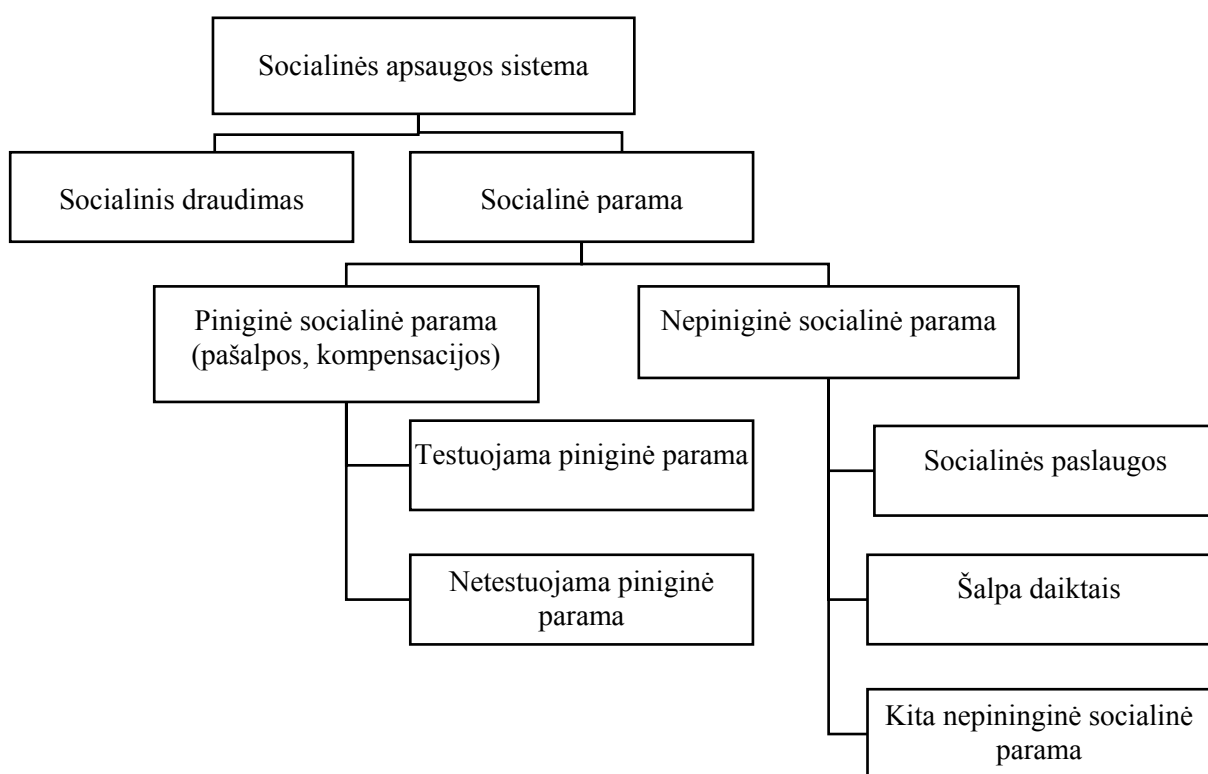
Socialinės apsaugos sistema

Socialinis draudimas

Socialinė parama

Piniginė socialinė parama (pašalpos, kompensacijos)

Nepiniginė socialinė parama

Testuojama piniginė parama

Netestuojama piniginė parama

Socialinės paslaugos

Šalpa daiktais

Kita nepininginė socialinė parama